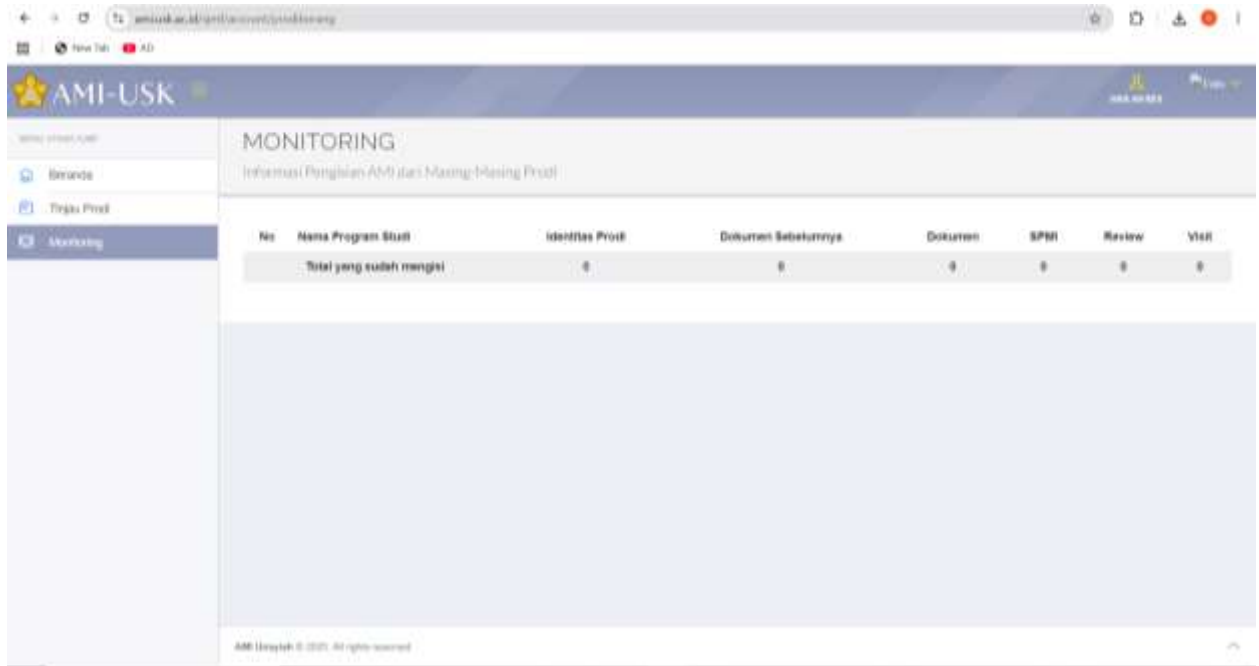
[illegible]

New Tab AD

AMI-USK

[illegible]

Beranda

Tinjau Prodi

Monitoring

MONITORING

Informasi Pengisian AMI dari Masing-Masing Prodi

| No | Nama Program Studi | Identitas Prodi | Dokumen Sebelumnya | Dokumen | SPMI | Review | Visit |
|---|---|---|---|---|---|---|---|
| | Total yang sudah mengisi | 0 | 0 | 0 | 0 | 0 | 0 |

AMI Unsyiah © 2021. All rights reserved